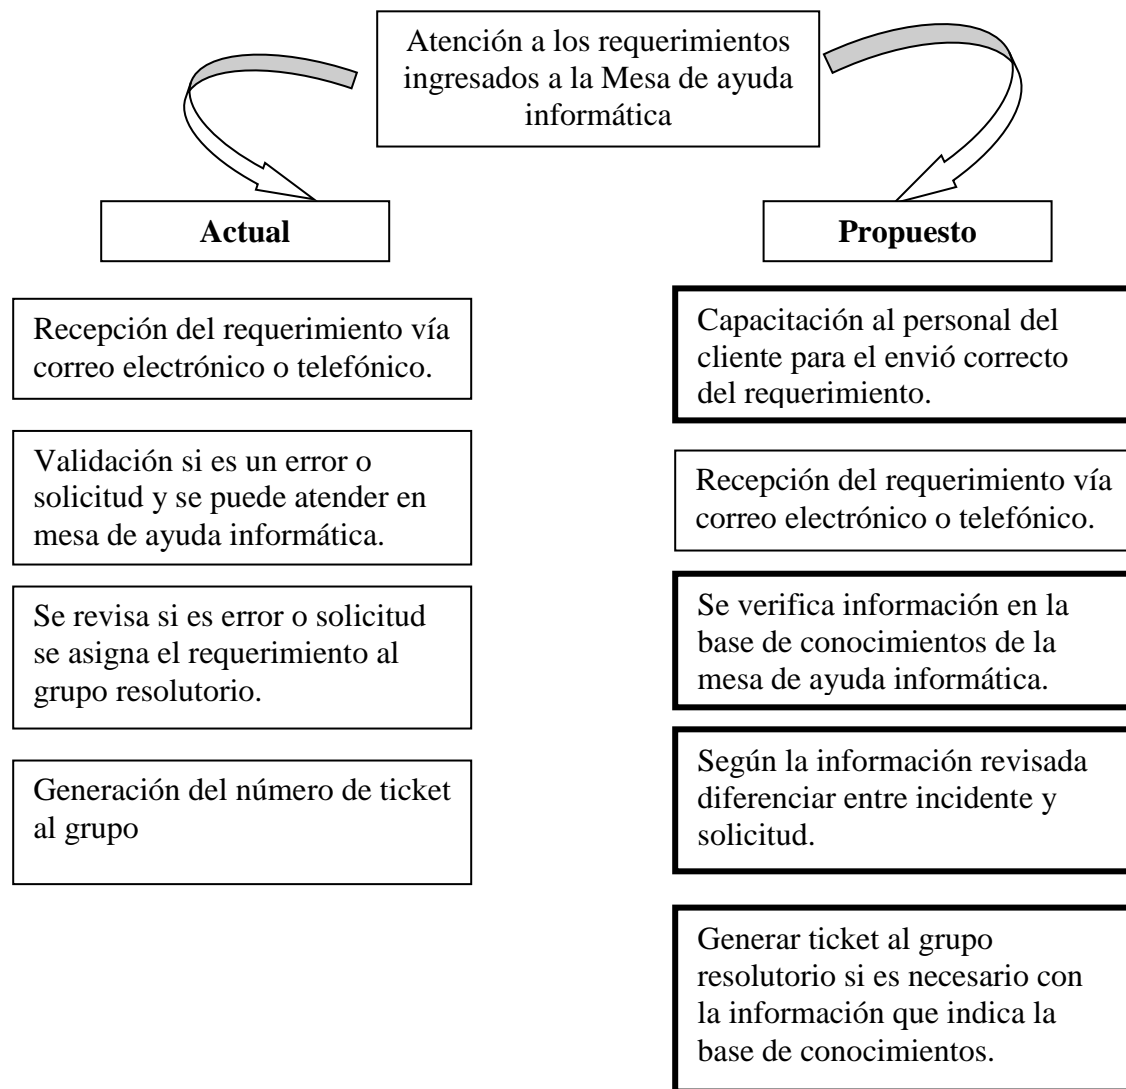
Atención a los requerimientos ingresados a la Mesa de ayuda informática

Actual

Recepción del requerimiento vía correo electrónico o telefónico.

Validación si es un error o solicitud y se puede atender en mesa de ayuda informática.

Se revisa si es error o solicitud se asigna el requerimiento al grupo resolutorio.

Generación del número de ticket al grupo

Propuesto

Capacitación al personal del cliente para el envió correcto del requerimiento.

Recepción del requerimiento vía correo electrónico o telefónico.

Se verifica información en la base de conocimientos de la mesa de ayuda informática.

Según la información revisada diferenciar entre incidente y solicitud.

Generar ticket al grupo resolutorio si es necesario con la información que indica la base de conocimientos.